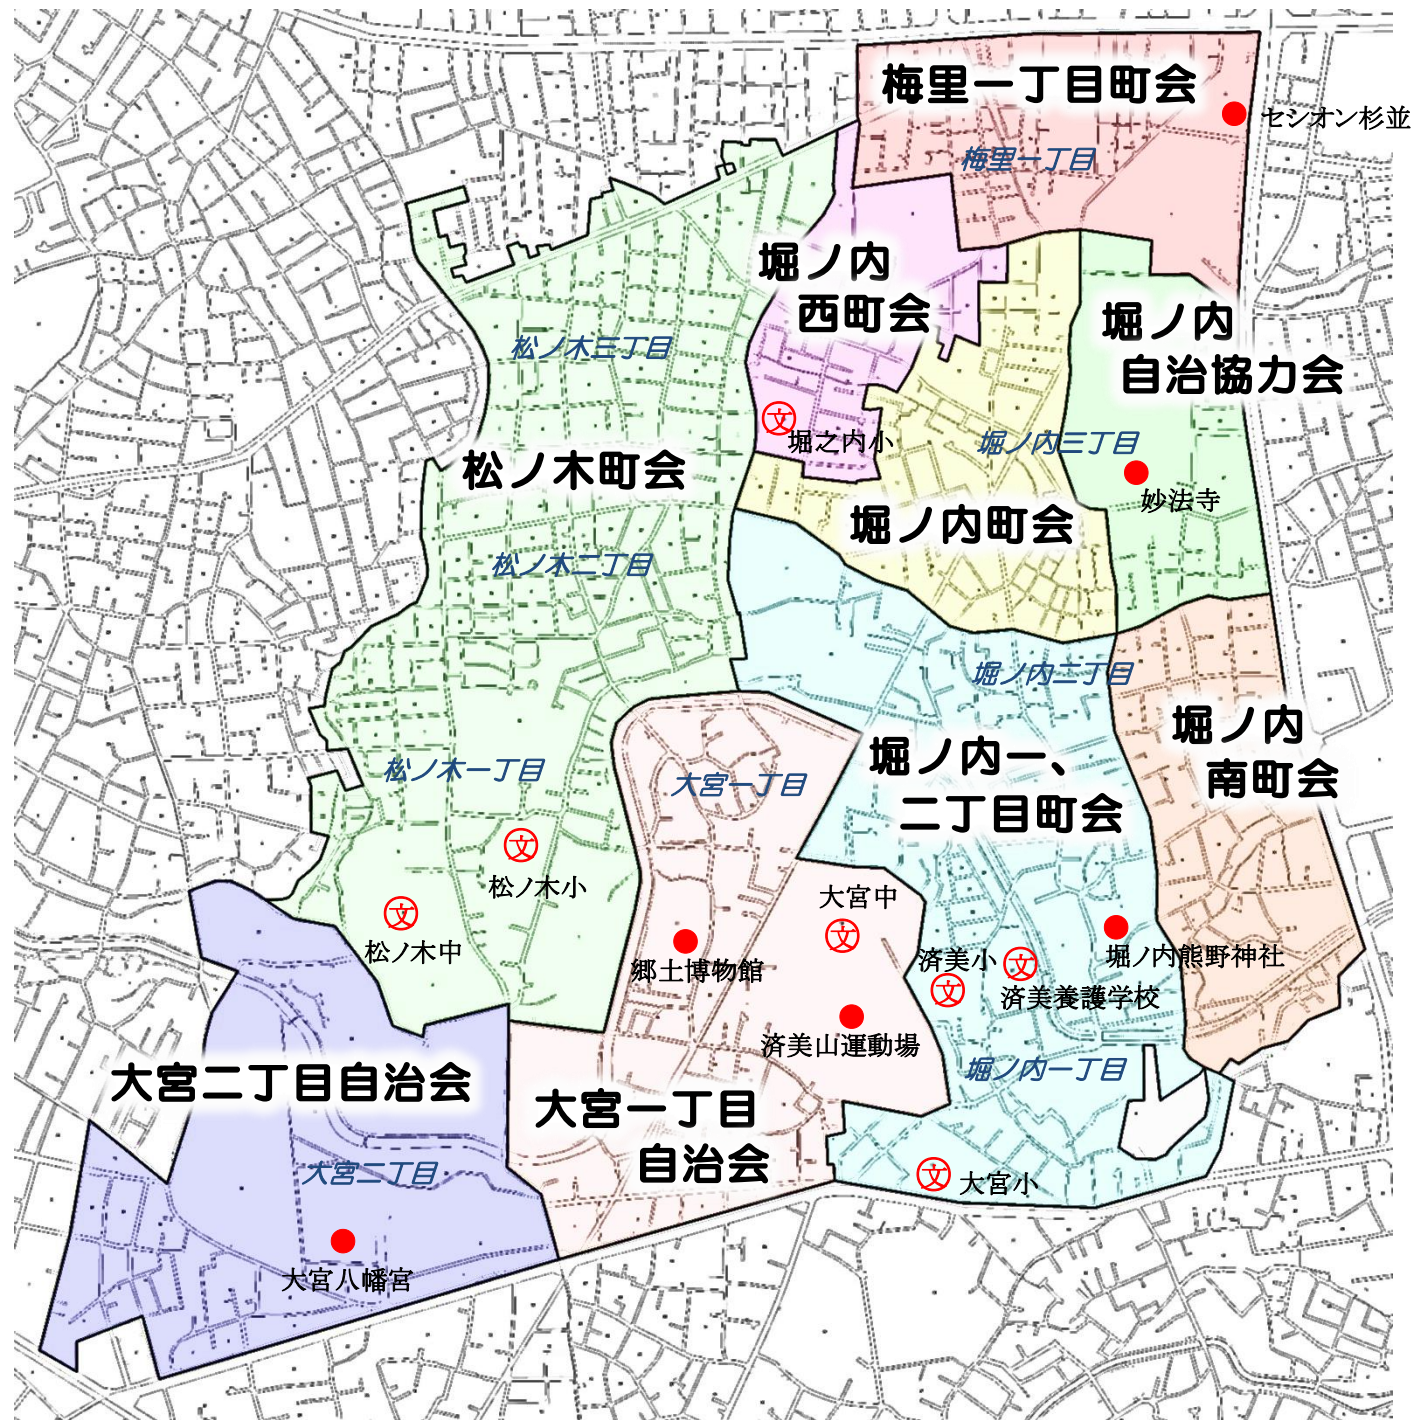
梅里一丁目町会
セシオン杉並
梅里一丁目
堀ノ内
西町会
堀ノ内
自治協力会
松ノ木三丁目
文
堀之内小
堀ノ内三丁目
松ノ木町会
妙法寺
堀ノ内町会
松ノ木二丁目
堀ノ内二丁目
堀ノ内
南町会
松ノ木一丁目
大宮一丁目
堀ノ内一、
二丁目町会
文
松ノ木小
大宮中
文
松ノ木中
文
堀ノ内熊野神社
郷土博物館
済美小
文
文
済美養護学校
済美山運動場
堀ノ内一丁目
大宮二丁目自治会
大宮一丁目
自治会
大宮二丁目
文
大宮小
大宮八幡宮